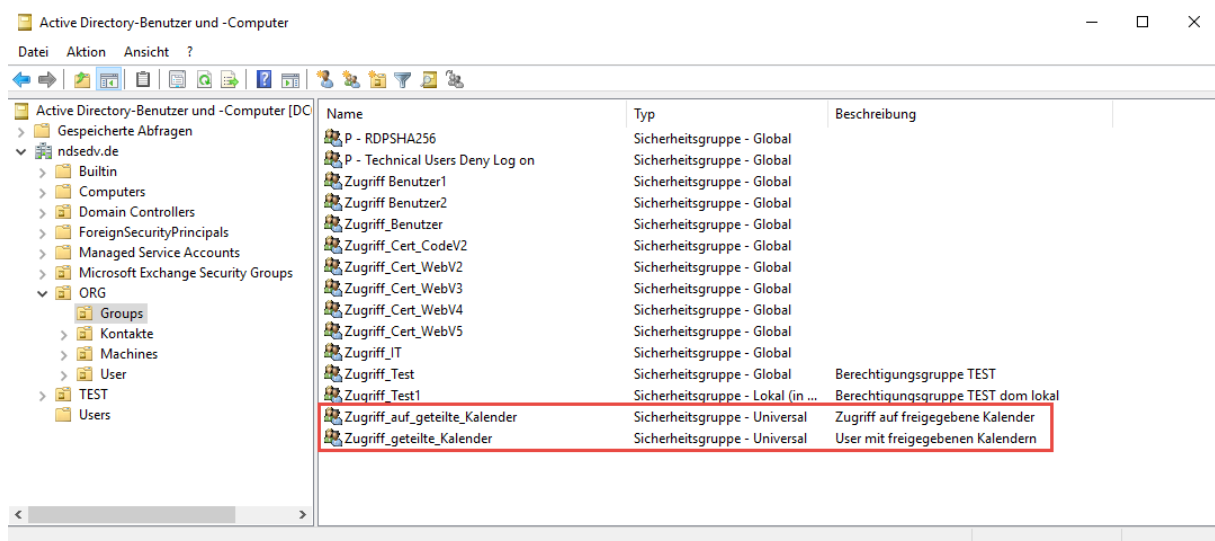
Active Directory-Benutzer und -Computer

Datei Aktion Ansicht ?

Active Directory-Benutzer und -Computer [DC
Gespeicherte Abfragen
ndsedv.de
Builtin
Computers
Domain Controllers
ForeignSecurityPrincipals
Managed Service Accounts
Microsoft Exchange Security Groups
ORG
Groups
Kontakte
Machines
User
TEST
Users

| Name | Typ | Beschreibung |
|---|---|---|
| P - RDPSHA256 | Sicherheitsgruppe - Global | |
| P - Technical Users Deny Log on | Sicherheitsgruppe - Global | |
| Zugriff Benutzer1 | Sicherheitsgruppe - Global | |
| Zugriff Benutzer2 | Sicherheitsgruppe - Global | |
| Zugriff_Benutzer | Sicherheitsgruppe - Global | |
| Zugriff_Cert_CodeV2 | Sicherheitsgruppe - Global | |
| Zugriff_Cert_WebV2 | Sicherheitsgruppe - Global | |
| Zugriff_Cert_WebV3 | Sicherheitsgruppe - Global | |
| Zugriff_Cert_WebV4 | Sicherheitsgruppe - Global | |
| Zugriff_Cert_WebV5 | Sicherheitsgruppe - Global | |
| Zugriff_IT | Sicherheitsgruppe - Global | |
| Zugriff_Test | Sicherheitsgruppe - Global | Berechtigungsgruppe TEST |
| Zugriff_Test1 | Sicherheitsgruppe - Lokal (in ... | Berechtigungsgruppe TEST dom lokal |
| Zugriff_auf_geteilte_Kalender | Sicherheitsgruppe - Universal | Zugriff auf freigegebene Kalender |
| Zugriff_geteilte_Kalender | Sicherheitsgruppe - Universal | User mit freigegebenen Kalendern |